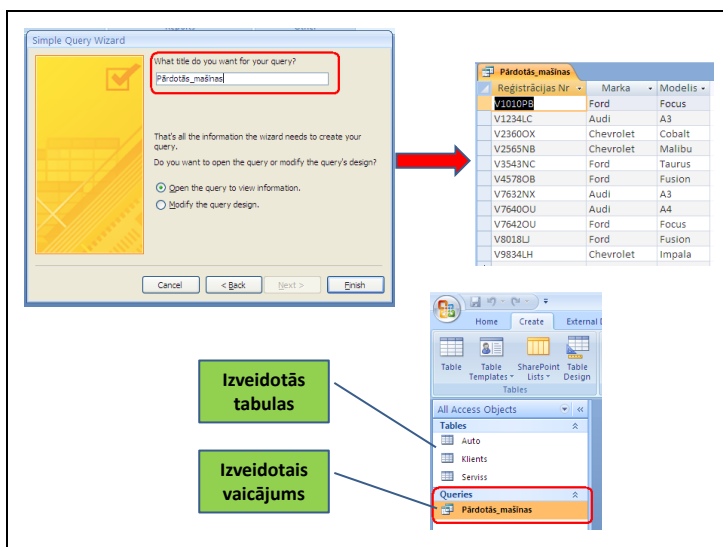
Simple Query Wizard

What title do you want for your query?

Pārdotās_mašīnas

That's all the information the wizard needs to create your query.

Do you want to open the query or modify the query's design?

Open the query to view information.

Modify the query design.

Cancel | < Back | Next > | Finish

Pārdotās_mašīnas

| Reģistrācijas Nr | Marka | Modelis |
|---|---|---|
| V1010PB | Ford | Focus |
| V1234LC | Audi | A3 |
| V2360OX | Chevrolet | Cobalt |
| V2565NB | Chevrolet | Malibu |
| V3543NC | Ford | Taurus |
| V4578OB | Ford | Fusion |
| V7632NX | Audi | A3 |
| V7640OU | Audi | A4 |
| V7642OU | Ford | Focus |
| V8018LJ | Ford | Fusion |
| V9834LH | Chevrolet | Impala |

Home | Create | External

Table | Table Templates | SharePoint Lists | Table Design

Tables

Izveidotās tabulas

Izveidotais vaicājums

All Access Objects

Tables

Auto

Klients

Serviss

Queries

Pārdotās_mašīnas